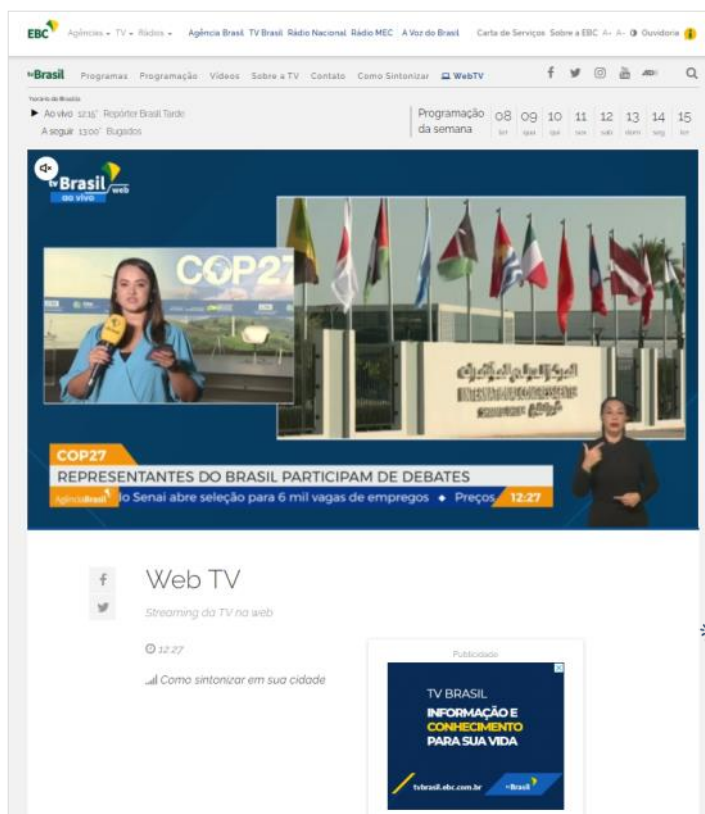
EBC Agências TV Rádios Agência Brasil TV Brasil Rádio Nacional Rádio MEC A Voz do Brasil Carta de Serviços Sobre a EBC A+ A- Ouvidoria

tvBrasil Programas Programação Vídeos Sobre a TV Contato Como Sintonizar WebTV

Horário de Brasília
Ao vivo 12:15' Repórter Brasil Tarde
A seguir 13:00' Bugados

Programação da semana 08 ter 09 qua 10 qui 11 sex 12 sáb 13 dom 14 seg 15 ter

tvBrasil web ao vivo

COP27

COP27
REPRESENTANTES DO BRASIL PARTICIPAM DE DEBATES
AgênciaBrasil lo Senai abre seleção para 6 mil vagas de empregos • Preços 12:27

Web TV
Streaming da TV na web

12:27

Como sintonizar em sua cidade

Publicidade
TV BRASIL
INFORMAÇÃO E CONHECIMENTO PARA SUA VIDA
tvbrasil.ebc.com.br tvBrasil